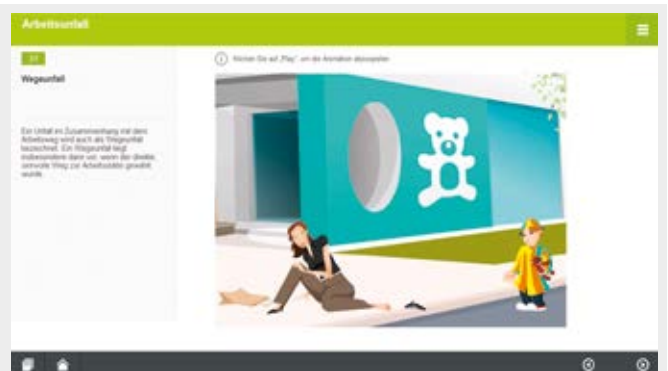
Arbeitsunfall

3/7

Wegeunfall

Klicken Sie auf „Play", um die Animation abzuspielen

Ein Unfall im Zusammenhang mit dem Arbeitsweg wird auch als Wegeunfall bezeichnet. Ein Wegeunfall liegt insbesondere dann vor, wenn der direkte, unmittelbare Weg zur Arbeitsstätte gewählt wurde.